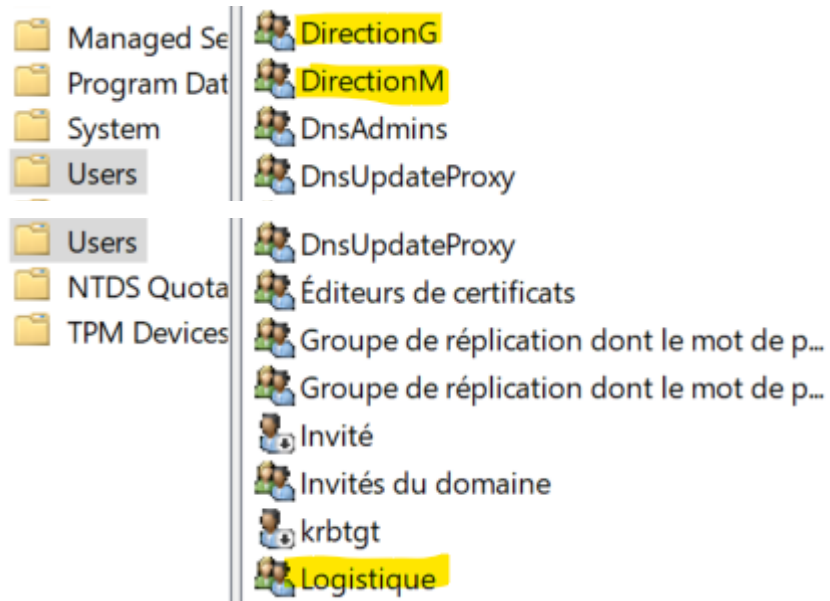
Managed Se
Program Dat
System
Users

DirectionG
DirectionM
DnsAdmins
DnsUpdateProxy

Users
NTDS Quota
TPM Devices

DnsUpdateProxy
Éditeurs de certificats
Groupe de réplication dont le mot de p...
Groupe de réplication dont le mot de p...
Invité
Invités du domaine
krbtgt
Logistique